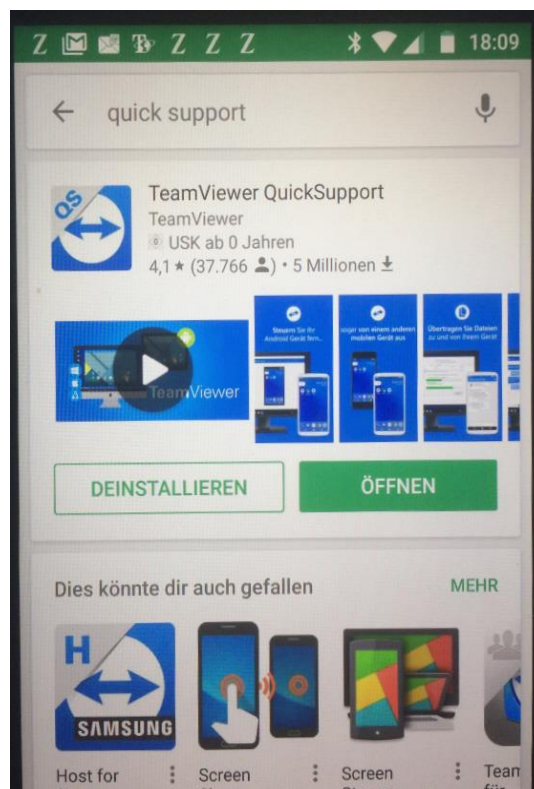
Z Z Z Z 18:09

quick support

QS

TeamViewer QuickSupport
TeamViewer
USK ab 0 Jahren
4,1 ★ (37.766) • 5 Millionen

TeamViewer

Steuern Sie Ihr Android Gerät fern...

sogar von einem anderen mobilen Gerät aus

Übertragen Sie Dateien zu und von Ihrem Gerät

DEINSTALLIEREN

ÖFFNEN

Dies könnte dir auch gefallen

MEHR

H

SAMSUNG

Host for

Screen

Screen

Team für